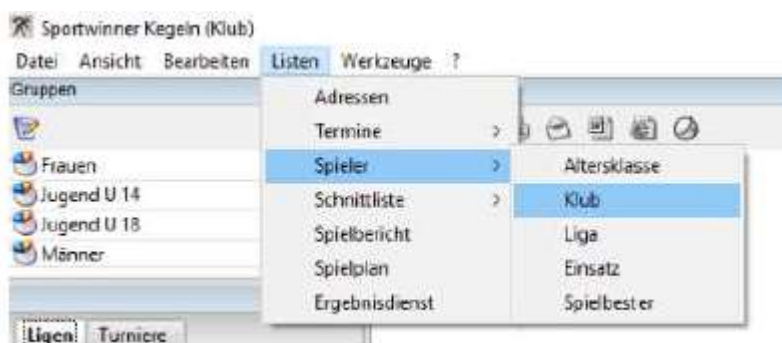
Sportwinner Kegeln (Klub)

Datei Ansicht Bearbeiten Listen Werkzeuge ?

Gruppen

Frauen
Jugend U 14
Jugend U 18
Männer

Ligen Turniere

Adressen
Termine
Spieler
Schnittliste
Spielbericht
Spielplan
Ergebnisdienst

Altersklasse
Klub
Liga
Einsatz
Spielbester